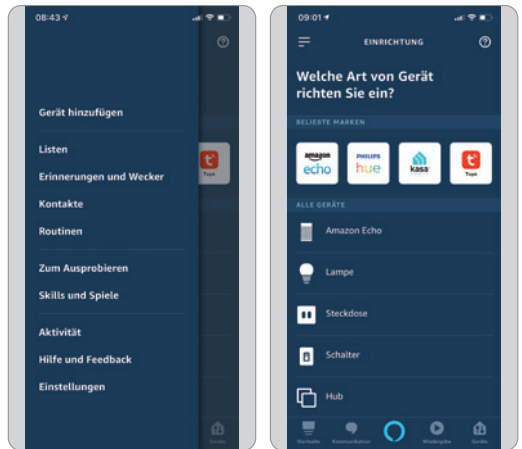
08:43

Gerät hinzufügen

Listen

Erinnerungen und Wecker

Kontakte

Routinen

Zum Ausprobieren

Skills und Spiele

Aktivität

Hilfe und Feedback

Einstellungen

Tuya

Geräte

09:01

EINRICHTUNG

Welche Art von Gerät richten Sie ein?

BELIEBTE MARKEN

amazon echo

PHILIPS hue

kasa

Tuya

ALLE GERÄTE

Amazon Echo

Lampe

Steckdose

Schalter

Hub

Startseite

Kommunikation

Wiedergabe

Geräte